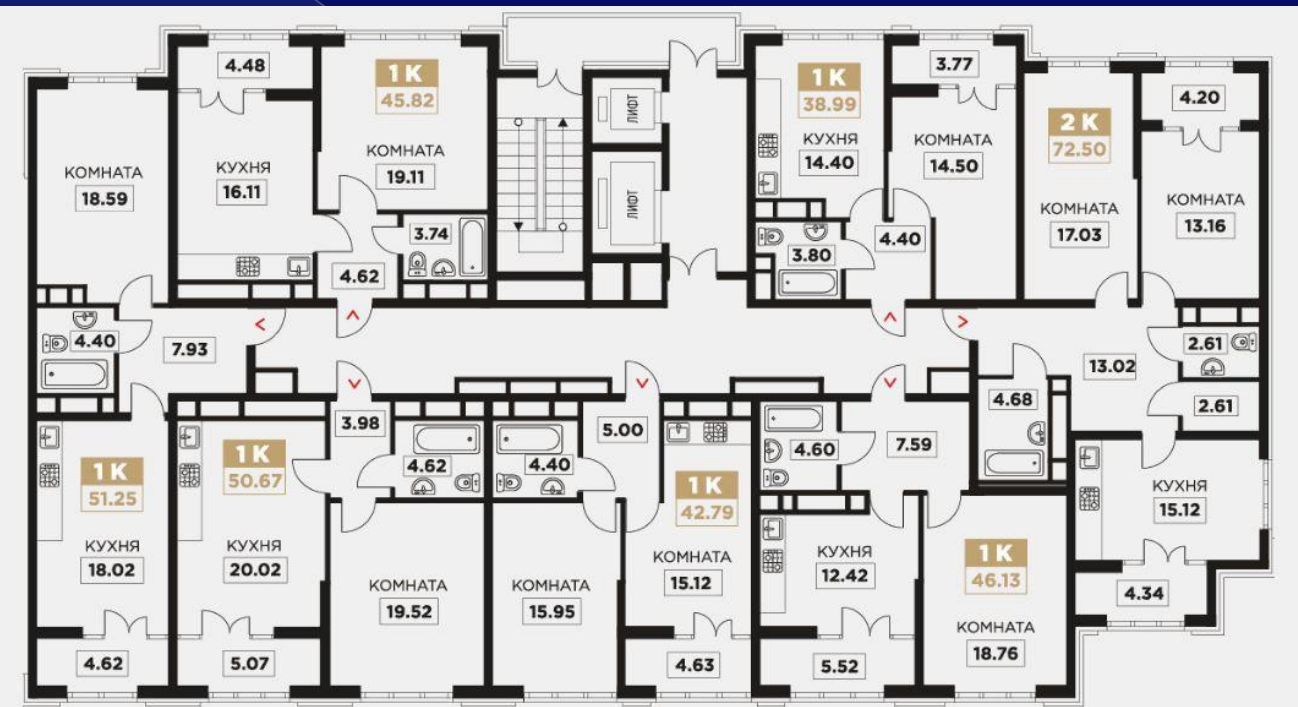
4.48
1 К
45.82
1 К
38.99
3.77
2 К
72.50
4.20
КОМНАТА
18.59
КУХНЯ
16.11
КОМНАТА
19.11
ЛИФТ
ЛИФТ
КУХНЯ
14.40
КОМНАТА
14.50
КОМНАТА
17.03
КОМНАТА
13.16
3.74
4.62
3.80
4.40
4.40
7.93
2.61
13.02
2.61
3.98
5.00
4.62
4.40
4.60
7.59
4.68
1 К
51.25
1 К
50.67
1 К
42.79
КУХНЯ
15.12
КУХНЯ
18.02
КУХНЯ
20.02
КОМНАТА
19.52
КОМНАТА
15.95
КОМНАТА
15.12
КУХНЯ
12.42
1 К
46.13
4.34
КОМНАТА
18.76
4.62
5.07
4.63
5.52